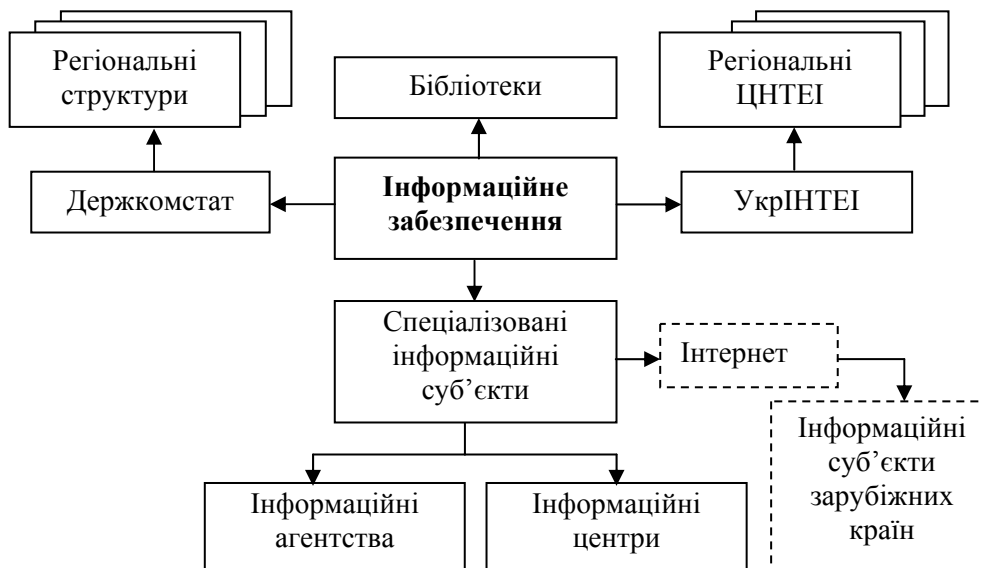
Регіональні структури

Бібліотеки

Регіональні ЦНТЕІ

Держкомстат

Інформаційне забезпечення

УкрІНТЕІ

Спеціалізовані інформаційні суб’єкти

Інтернет

Інформаційні суб’єкти зарубіжних країн

Інформаційні агентства

Інформаційні центри